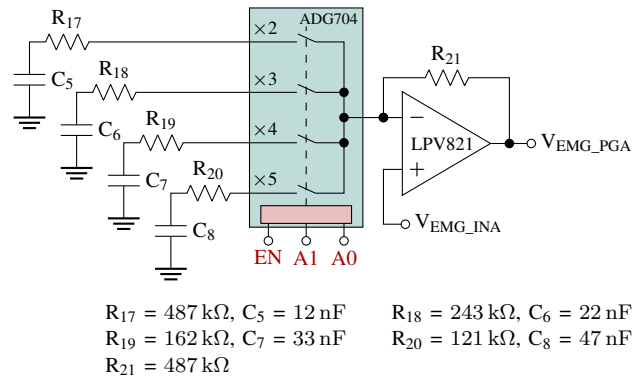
$R_{17}$
$C_5$
$R_{18}$
$C_6$
$R_{19}$
$C_7$
$R_{20}$
$C_8$
ADG704
×2
×3
×4
×5
EN A1 A0
$R_{21}$
−
+
LPV821
$V_{EMG\_PGA}$
$V_{EMG\_INA}$

$R_{17} = 487\,k\Omega$, $C_5 = 12\,nF$ $R_{18} = 243\,k\Omega$, $C_6 = 22\,nF$
$R_{19} = 162\,k\Omega$, $C_7 = 33\,nF$ $R_{20} = 121\,k\Omega$, $C_8 = 47\,nF$
$R_{21} = 487\,k\Omega$